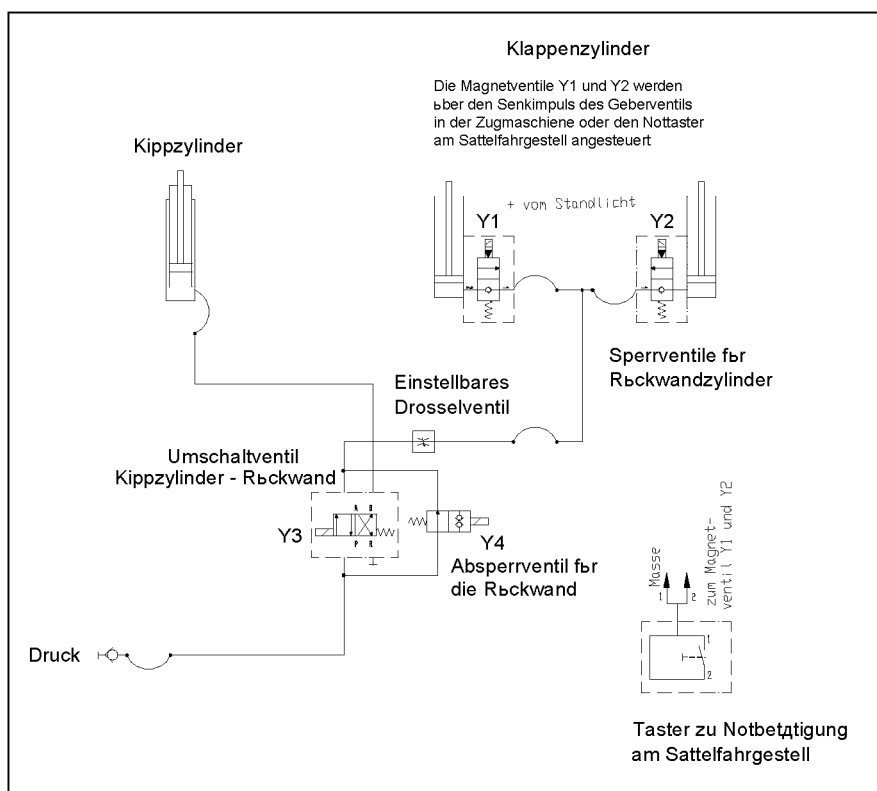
Klappenzylinder

Die Magnetventile Y1 und Y2 werden ьber den Senkimpuls des Geberventils in der Zugmaschiene oder den Nottaster am Sattelfahrgestell angesteuert

Kippzylinder

+ vom Standlicht

Y1

Y2

Sperrventile fьr Rьckwandzylinder

Einstellbares Drosselventil

Umschaltventil Kippzylinder - Rьckwand

A B

P R

Y3

Y4

Absperrventil fьr die Rьckwand

Masse

zum Magnetventil Y1 und Y2

1 2

1

2

Druck

Taster zu Notbetдtigung am Sattelfahrgestell